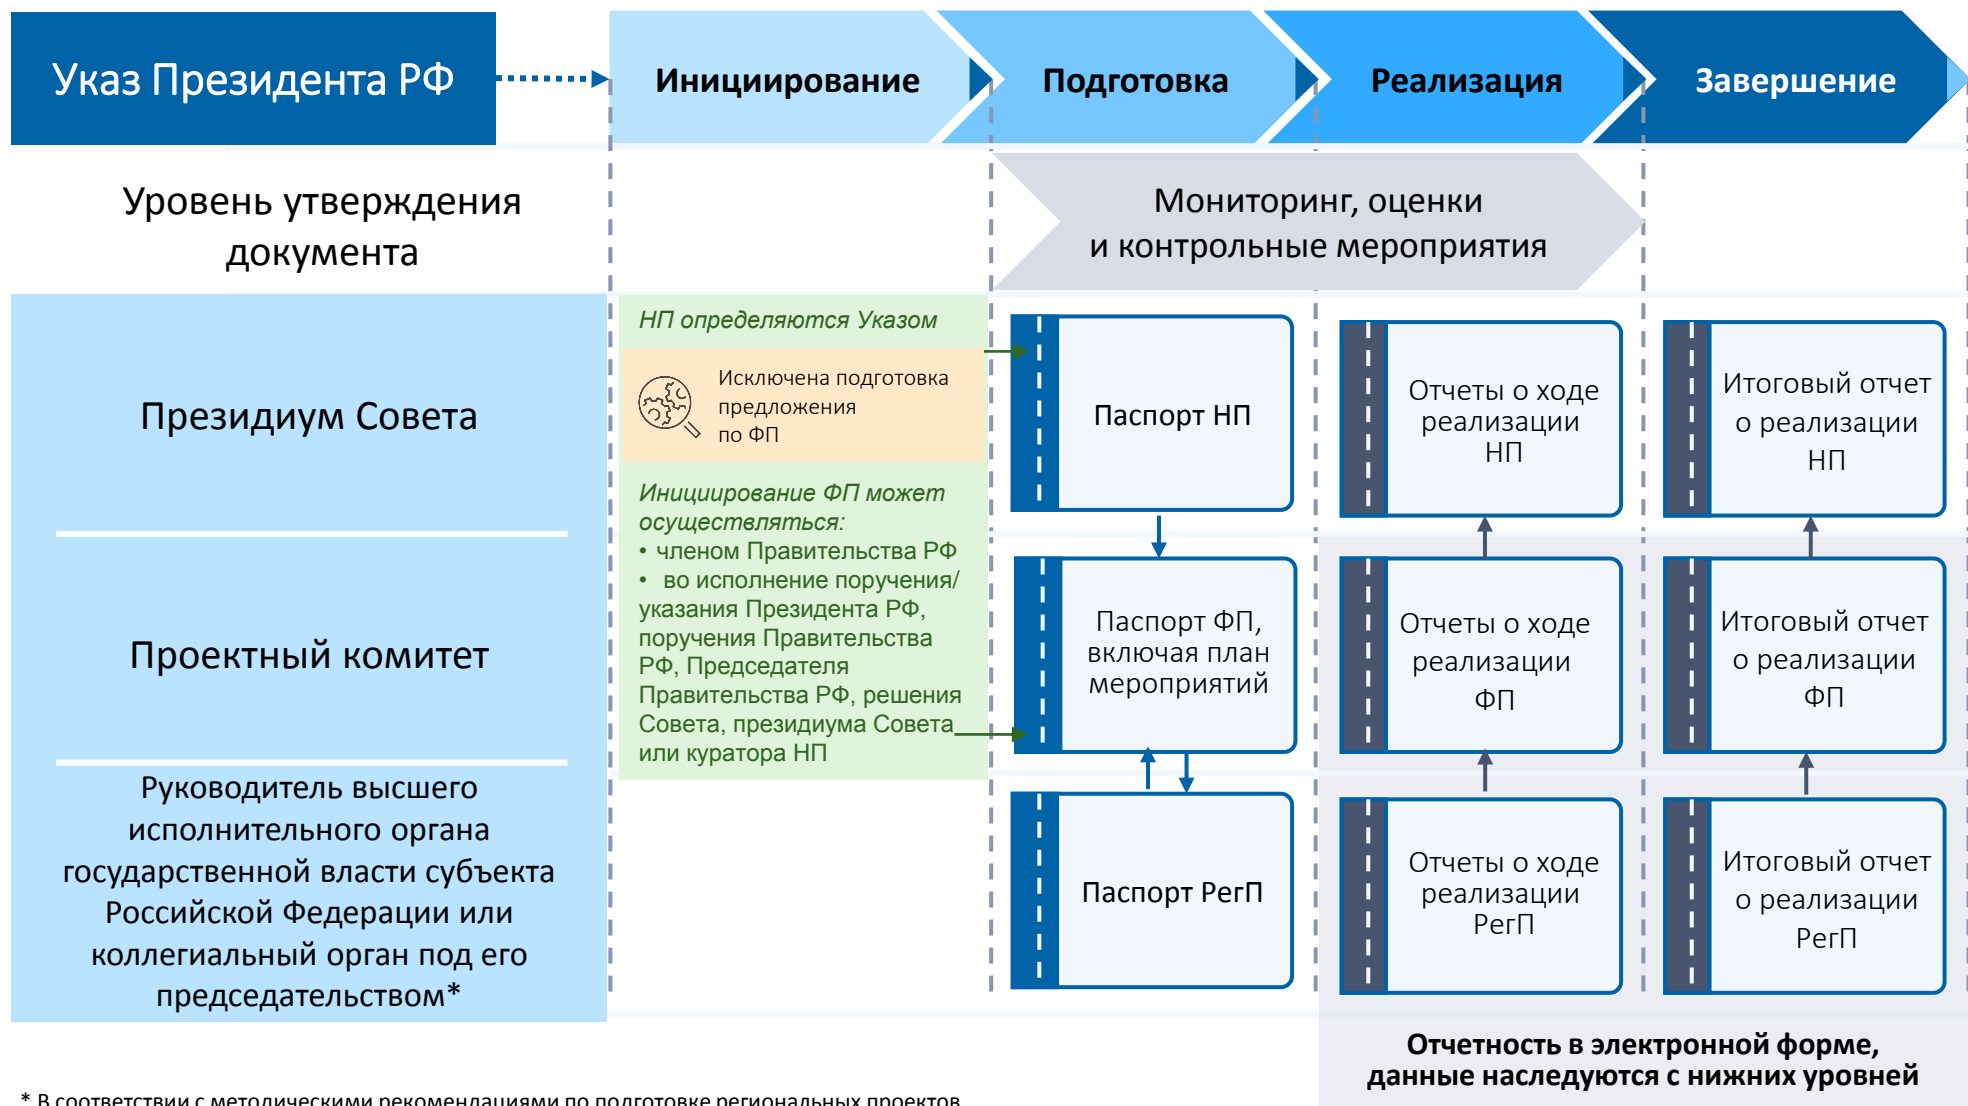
Указ Президента РФ

Инициирование

Подготовка

Реализация

Завершение

Уровень утверждения документа

Мониторинг, оценки и контрольные мероприятия

Президиум Совета

НП определяются Указом

Исключена подготовка предложения по ФП

Паспорт НП

Отчеты о ходе реализации НП

Итоговый отчет о реализации НП

Проектный комитет

Инициирование ФП может осуществляться:
• членом Правительства РФ
• во исполнение поручения/ указания Президента РФ, поручения Правительства РФ, Председателя Правительства РФ, решения Совета, президиума Совета или куратора НП

Паспорт ФП, включая план мероприятий

Отчеты о ходе реализации ФП

Итоговый отчет о реализации ФП

Руководитель высшего исполнительного органа государственной власти субъекта Российской Федерации или коллегиальный орган под его председательством*

Паспорт РегП

Отчеты о ходе реализации РегП

Итоговый отчет о реализации РегП

Отчетность в электронной форме, данные наследуются с нижних уровней

* В соответствии с методическими рекомендациями по подготовке региональных проектов